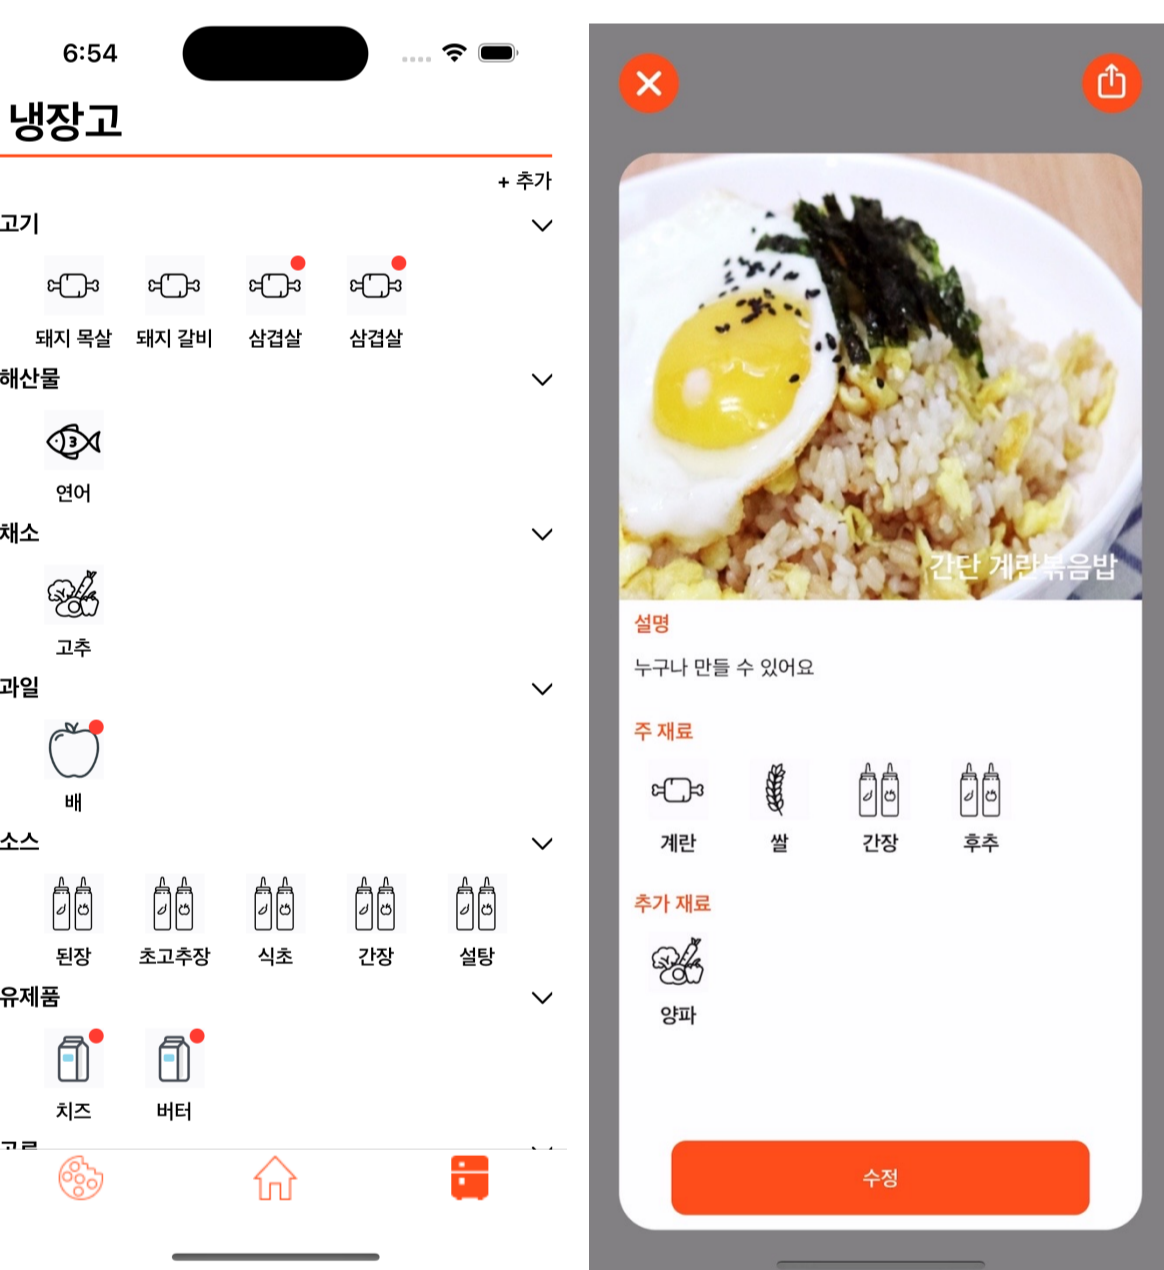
6:54

냉장고

+ 추가

고기

돼지 목살 돼지 갈비 삼겹살 삼겹살

해산물

연어

채소

고추

과일

배

소스

된장 초고추장 식초 간장 설탕

유제품

치즈 버터

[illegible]

간단 계란볶음밥

설명

누구나 만들 수 있어요

주 재료

계란 쌀 간장 후추

추가 재료

양파

수정